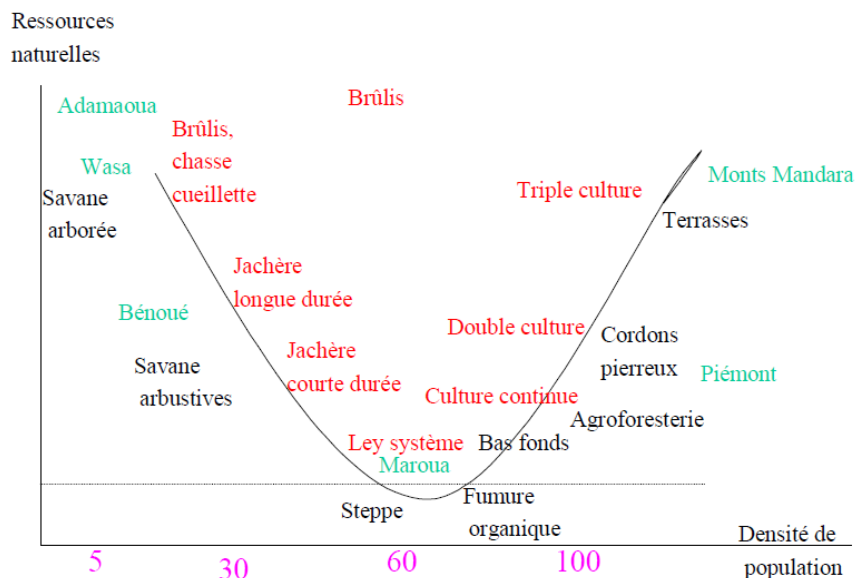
Ressources naturelles

Adamaoua

Brûlis

Brûlis, chasse cueillette

Wasa

Savane arborée

Monts Mandara

Triple culture

Terrasses

Jachère longue durée

Bénoué

Double culture

Cordons pierreux

Jachère courte durée

Savane arbustives

Piémont

Culture continue

Agroforesterie

Ley système

Bas fonds

Maroua

Fumure organique

Steppe

Densité de population

5

30

60

100